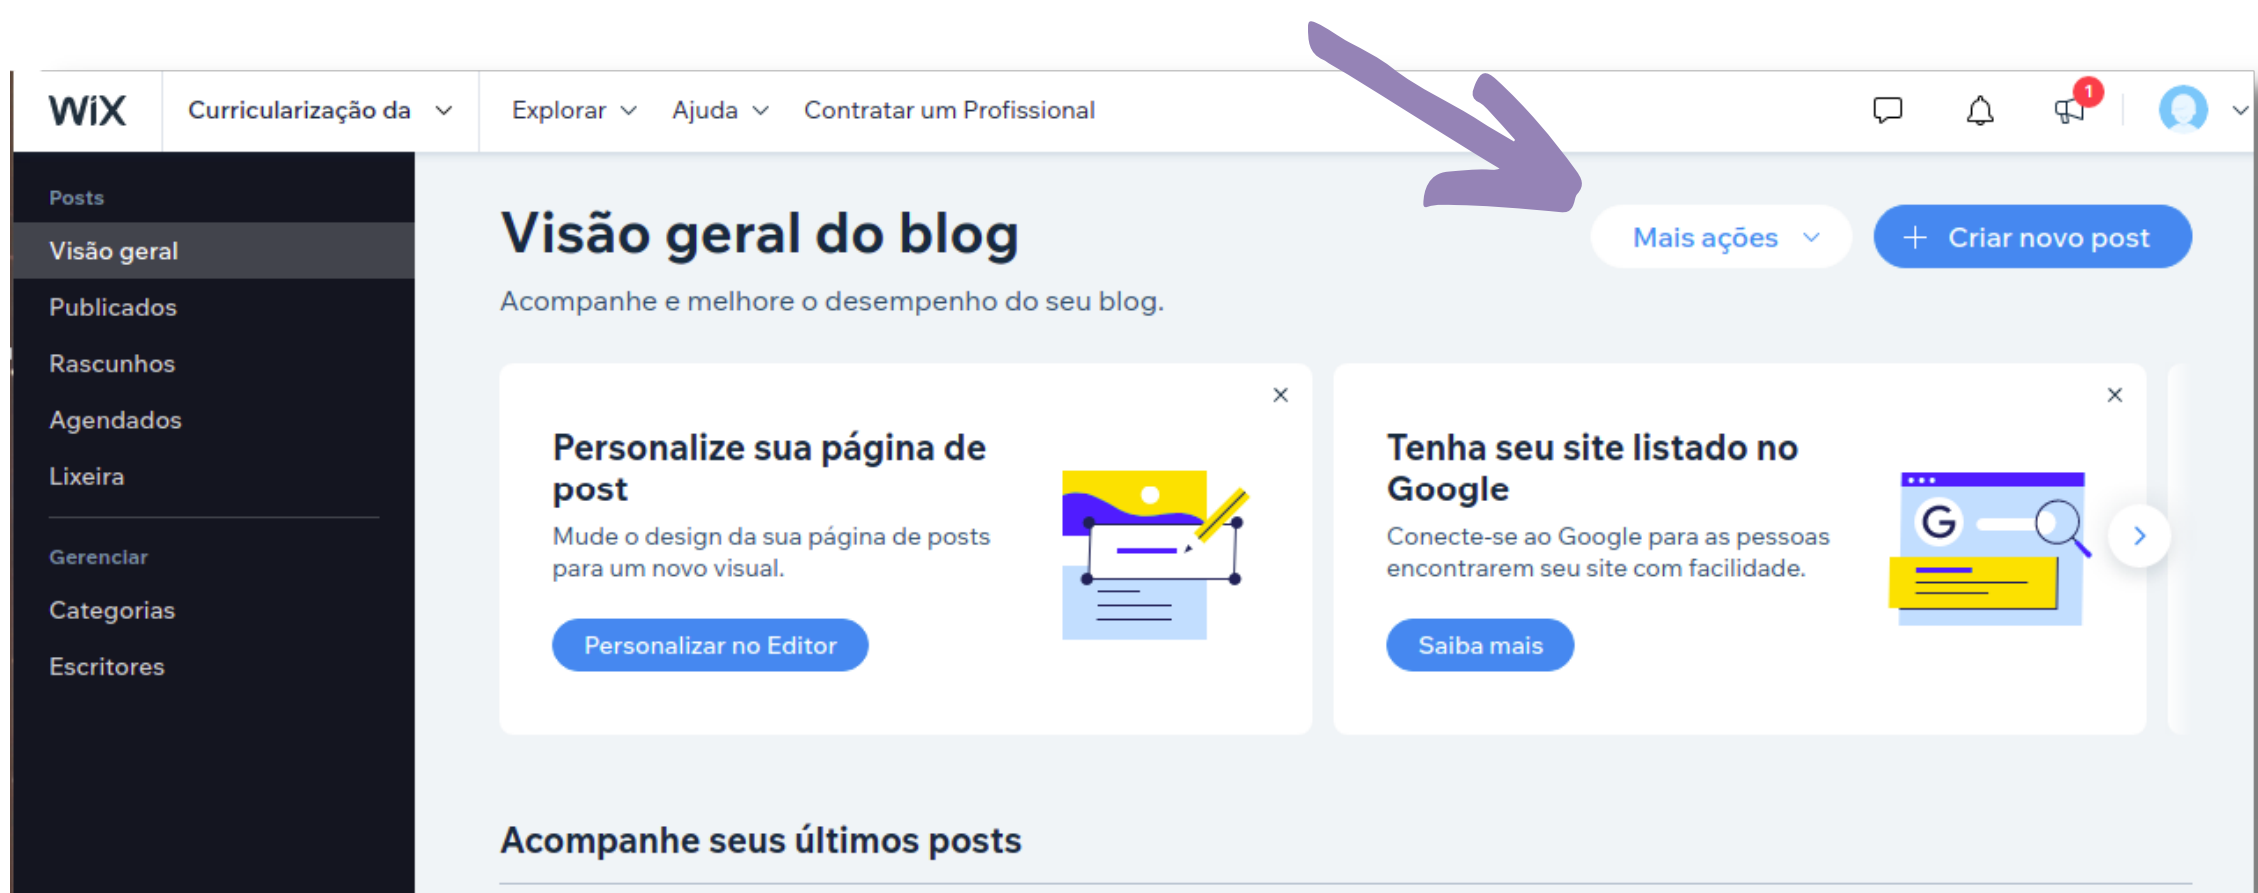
WiX Curricularização da Explorar Ajuda Contratar um Profissional

1

Posts
Visão geral
Publicados
Rascunhos
Agendados
Lixeira

Gerenciar
Categorias
Escritores

Visão geral do blog
Acompanhe e melhore o desempenho do seu blog.

Mais ações
+ Criar novo post

Personalize sua página de post
Mude o design da sua página de posts para um novo visual.
Personalizar no Editor

Tenha seu site listado no Google
Conecte-se ao Google para as pessoas encontrarem seu site com facilidade.
Saiba mais

Acompanhe seus últimos posts